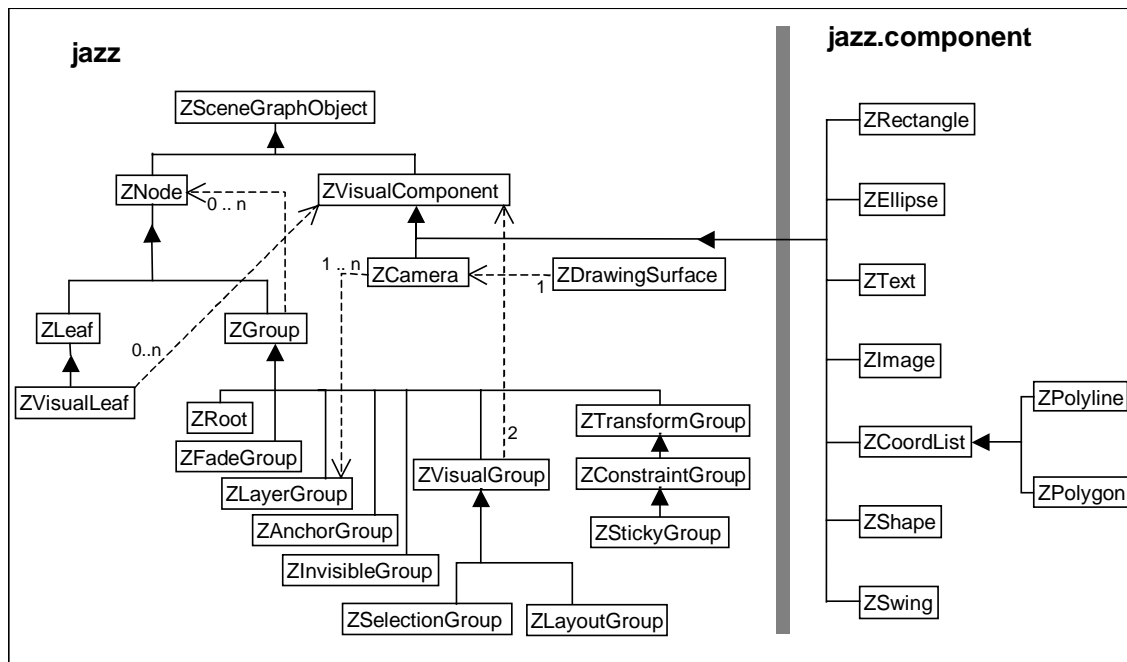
jazz

ZSceneGraphObject

ZNode

0 .. n

ZVisualComponent

1 .. n

ZCamera

ZDrawingSurface

1

ZLeaf

ZGroup

0..n

ZVisualLeaf

ZRoot

ZFadeGroup

ZLayerGroup

ZAnchorGroup

ZInvisibleGroup

2

ZVisualGroup

ZTransformGroup

ZConstraintGroup

ZStickyGroup

ZSelectionGroup

ZLayoutGroup

jazz.component

ZRectangle

ZEllipse

ZText

ZImage

ZCoordList

ZPolyline

ZPolygon

ZShape

ZSwing